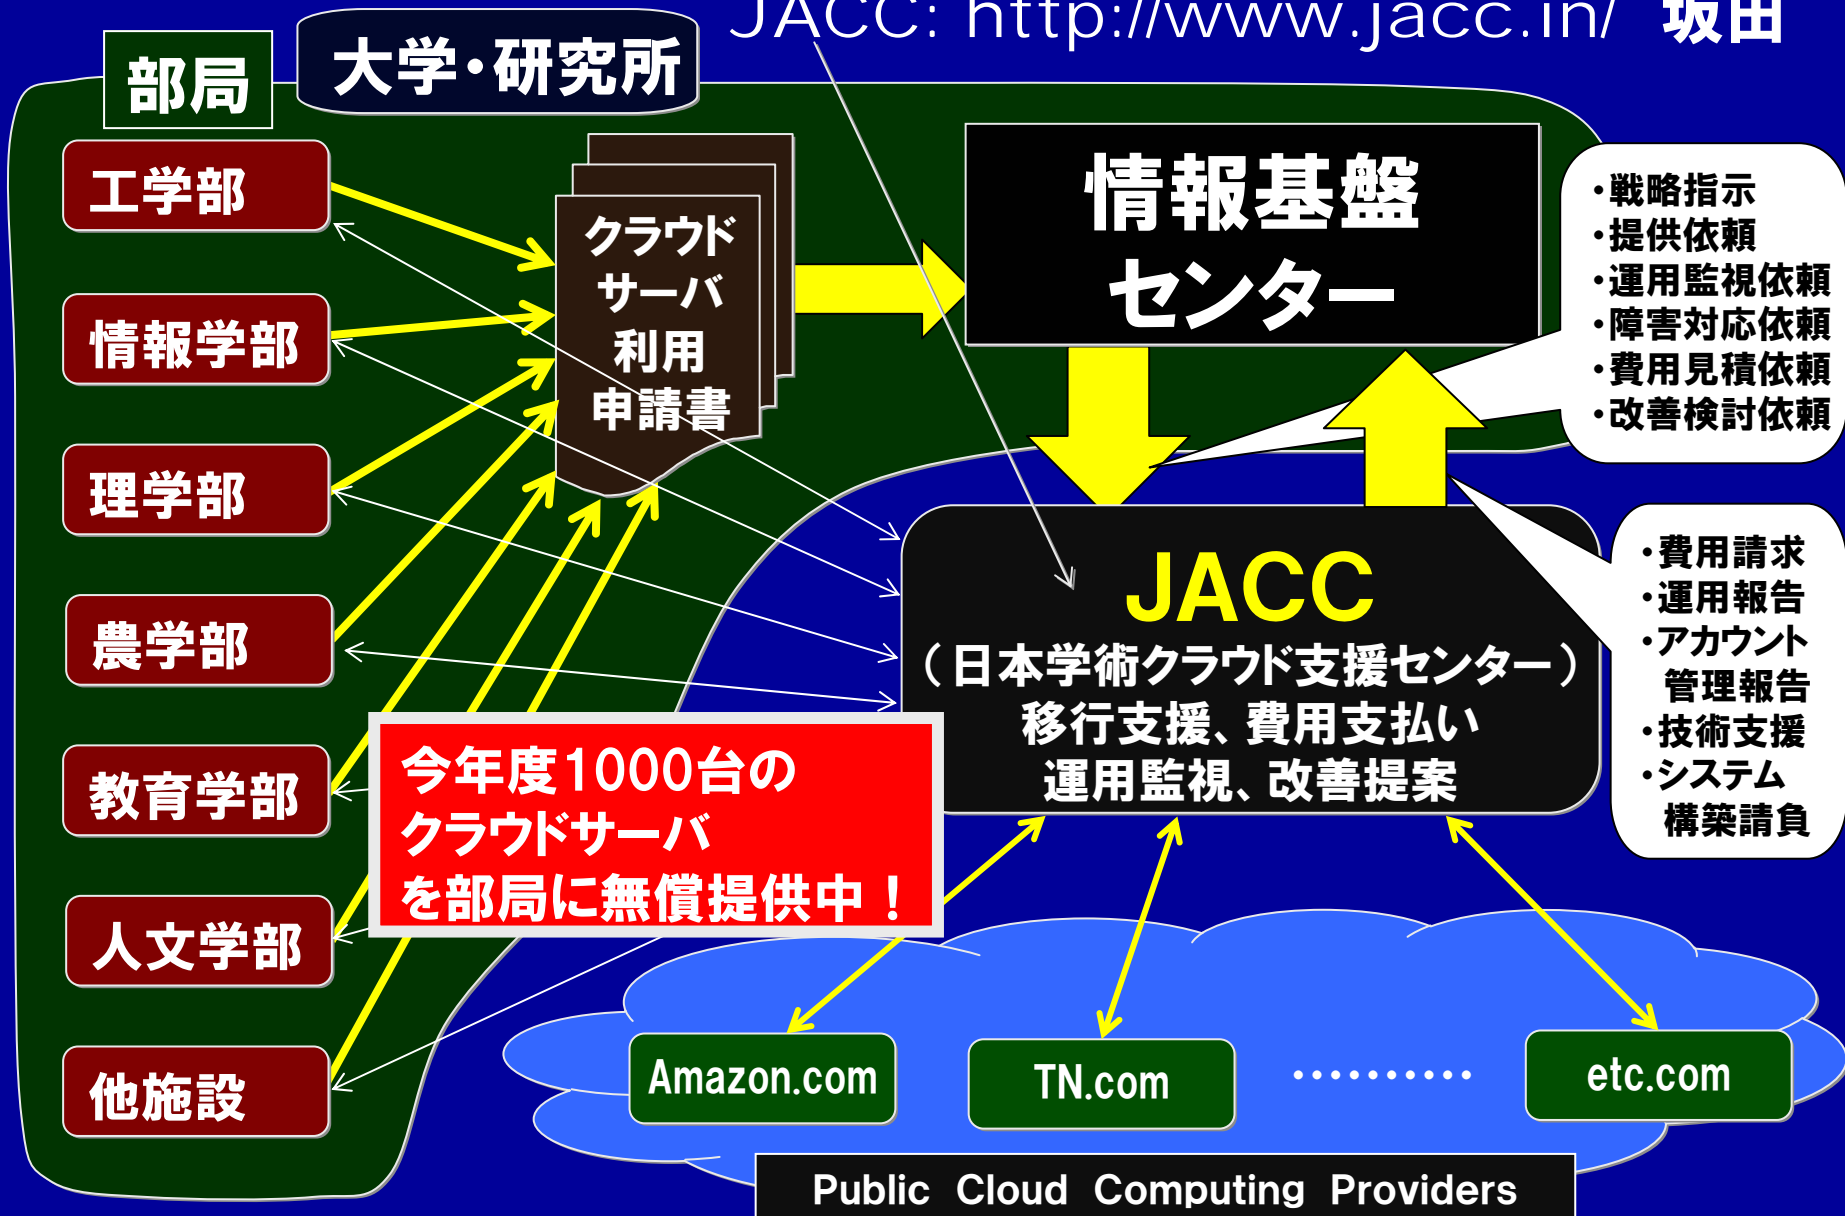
JACC: http://www.jacc.in/ 坂田

部局

大学・研究所

工学部

情報学部

理学部

農学部

教育学部

人文学部

他施設

クラウドサーバ利用申請書

情報基盤センター

・戦略指示
・提供依頼
・運用監視依頼
・障害対応依頼
・費用見積依頼
・改善検討依頼

JACC
（日本学術クラウド支援センター）
移行支援、費用支払い
運用監視、改善提案

・費用請求
・運用報告
・アカウント管理報告
・技術支援
・システム構築請負

今年度1000台のクラウドサーバを部局に無償提供中！

Amazon.com

TN.com

…………

etc.com

Public Cloud Computing Providers